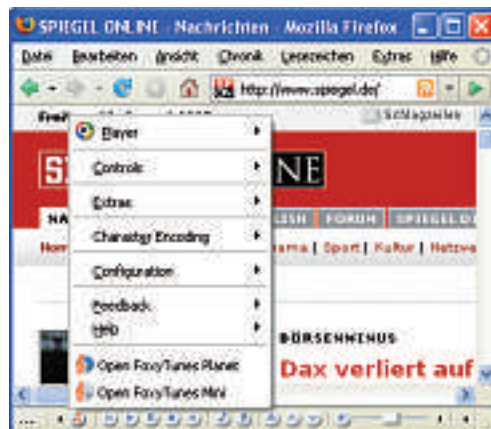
SPIEGEL ONLINE - Nachrichten - Mozilla Firefox

Datei Bearbeiten Ansicht Chronik Lesezeichen Extras Hilfe

http://www.spiegel.de/

Frei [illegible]

Schlagzeilen

Player

Controls

Extras

Character Encoding

Configuration

Feedback

Help

Open FoxyTunes Planet

Open FoxyTunes Mini

S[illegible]NE

NA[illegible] LISH | FORUM | SPIEGEL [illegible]

Hom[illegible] rama | Sport | Kultur | Netzwe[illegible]

BÖRSENMINUS

Dax verliert auf